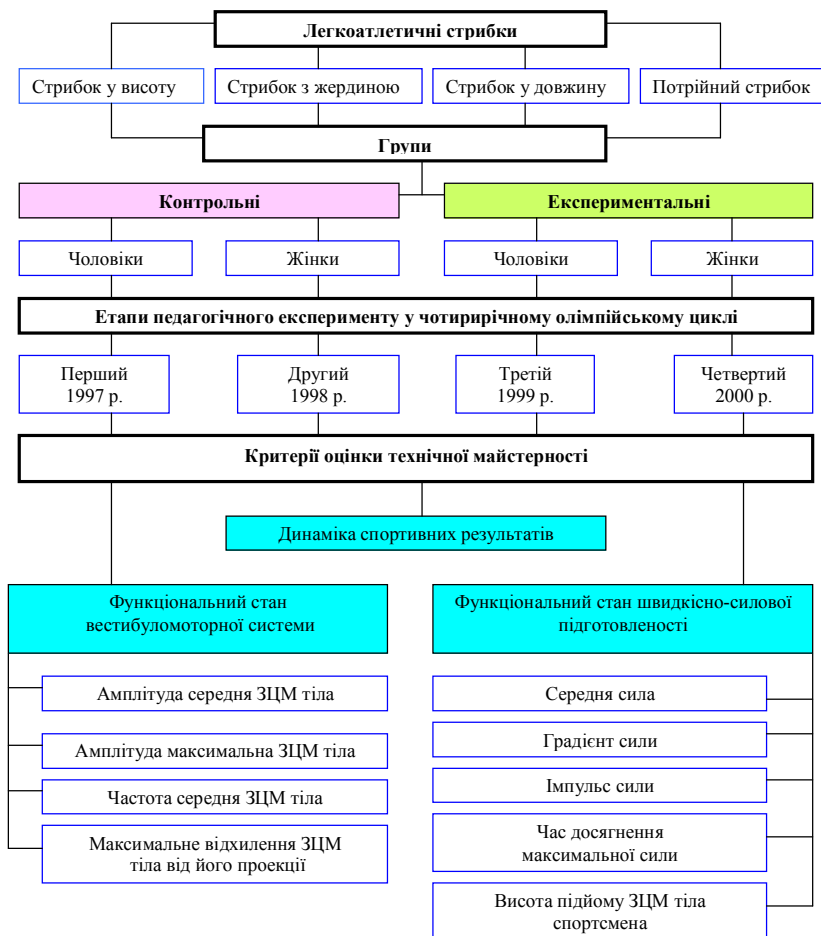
Легкоатлетичні стрибки

Стрибок у висоту

Стрибок з жердиною

Стрибок у довжину

Потрійний стрибок

Групи

Контрольні

Експериментальні

Чоловіки

Жінки

Чоловіки

Жінки

Етапи педагогічного експерименту у чотирирічному олімпійському циклі

Перший 1997 р.

Другий 1998 р.

Третій 1999 р.

Четвертий 2000 р.

Критерії оцінки технічної майстерності

Динаміка спортивних результатів

Функціональний стан вестибуломоторної системи

Функціональний стан швидкісно-силової підготовленості

Амплітуда середня ЗЦМ тіла

Амплітуда максимальна ЗЦМ тіла

Частота середня ЗЦМ тіла

Максимальне відхилення ЗЦМ тіла від його проекції

Середня сила

Градієнт сили

Імпульс сили

Час досягнення максимальної сили

Висота підйому ЗЦМ тіла спортсмена